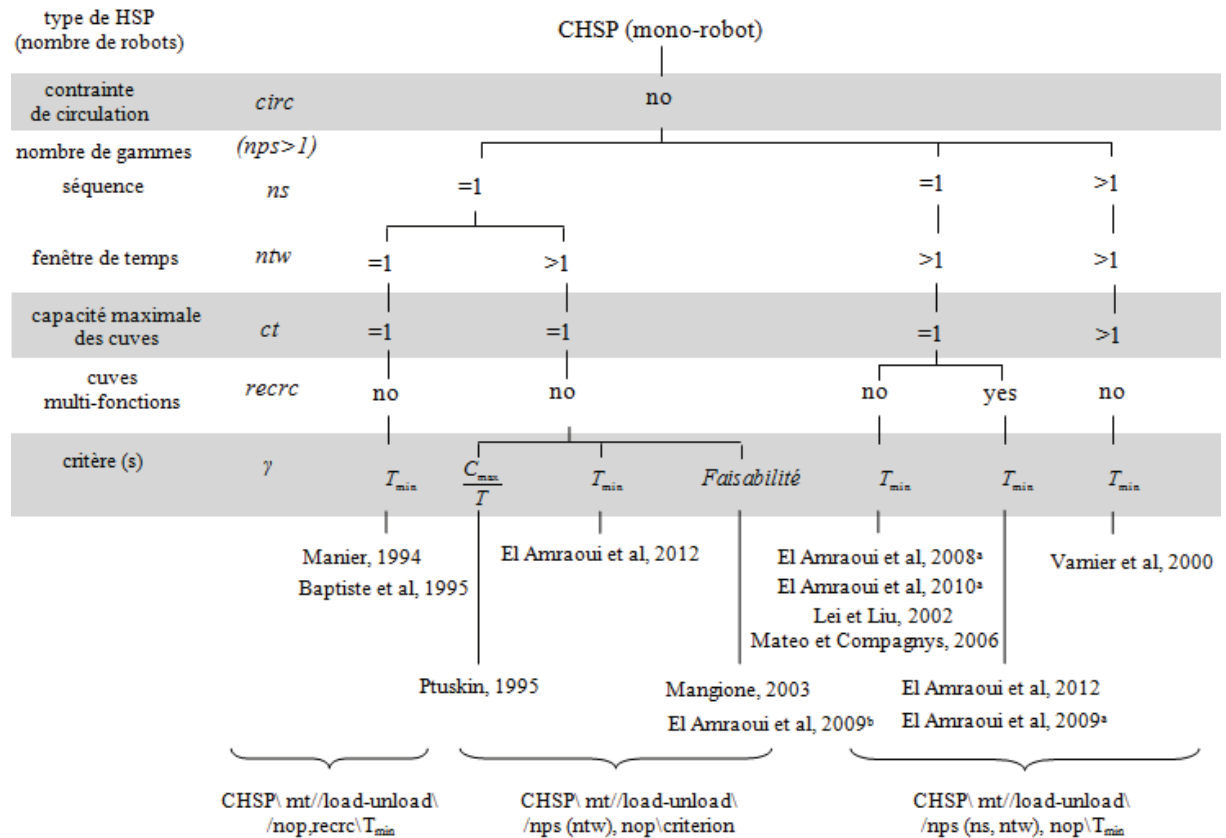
type de HSP (nombre de robots)
CHSP (mono-robot)

contrainte de circulation
*circ*
no

nombre de gammes
*(nps>1)*

séquence
*ns*
=1
=1
>1

fenêtre de temps
*ntw*
=1
>1
>1
>1

capacité maximale des cuves
*ct*
=1
=1
=1
>1

cuves multi-fonctions
*recrc*
no
no
no
yes
no

critère (s)
$\gamma$
$T_{min}$
$\frac{C_{max}}{T}$
$T_{min}$
*Faisabilité*
$T_{min}$
$T_{min}$
$T_{min}$

Manier, 1994
Baptiste et al, 1995
El Amraoui et al, 2012
El Amraoui et al, 2008$^a$
El Amraoui et al, 2010$^a$
Lei et Liu, 2002
Mateo et Compagnys, 2006
Varnier et al, 2000

Ptuskin, 1995
Mangione, 2003
El Amraoui et al, 2009$^b$
El Amraoui et al, 2012
El Amraoui et al, 2009$^a$

CHSP\ mt//load-unload\ /nop,recrc\$T_{min}$
CHSP\ mt//load-unload\ /nps (ntw), nop\criterion
CHSP\ mt//load-unload\ /nps (ns, ntw), nop\$T_{min}$